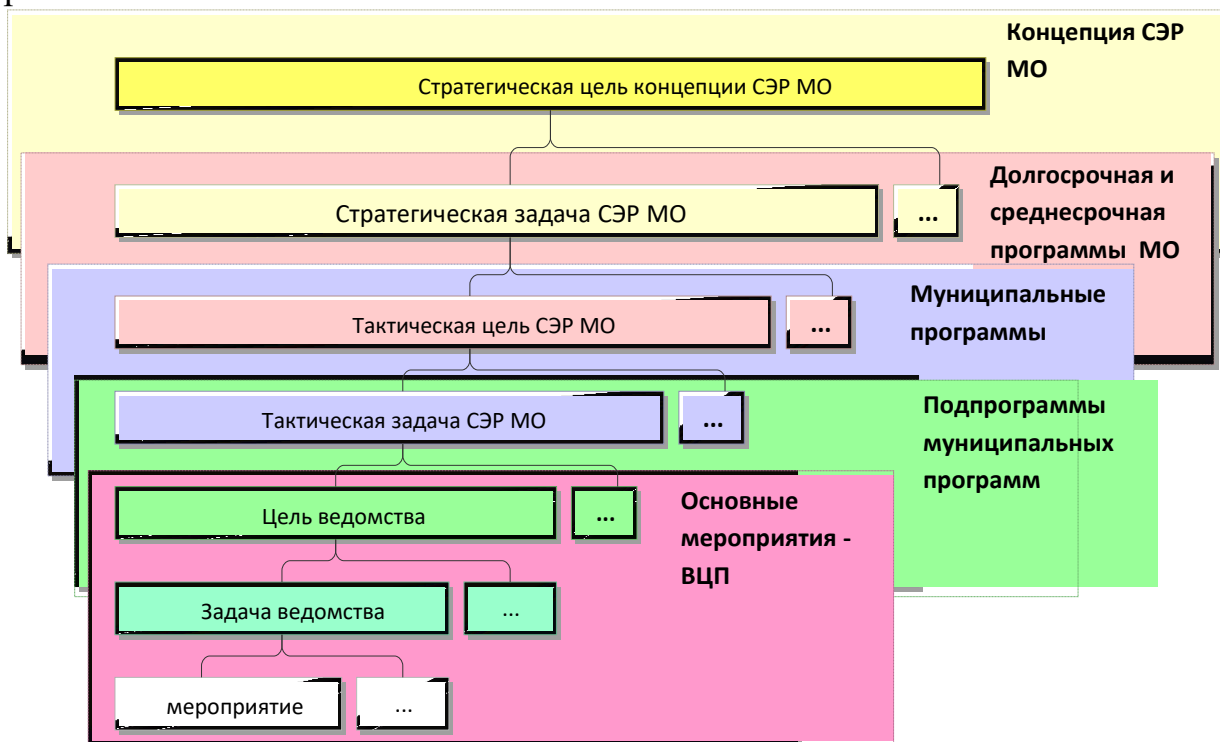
Концепция СЭР МО

Стратегическая цель концепции СЭР МО

Долгосрочная и среднесрочная программы МО

Стратегическая задача СЭР МО

...

Муниципальные программы

Тактическая цель СЭР МО

...

Подпрограммы муниципальных программ

Тактическая задача СЭР МО

...

Основные мероприятия - ВЦП

Цель ведомства

...

Задача ведомства

...

мероприятие

...